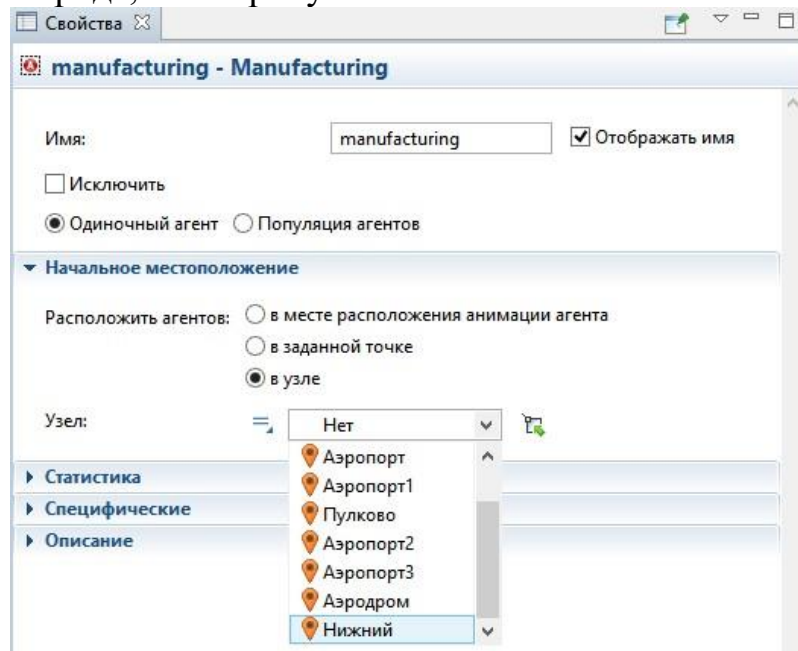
Свойства

manufacturing - Manufacturing

Имя: manufacturing
Отображать имя

Исключить

Одиночный агент Популяция агентов

Начальное местоположение

Расположить агентов: в месте расположения анимации агента
в заданной точке
в узле

Узел: Нет

Аэропорт
Аэропорт1
Пулково
Аэропорт2
Аэропорт3
Аэродром
Нижний

Статистика
Специфические
Описание